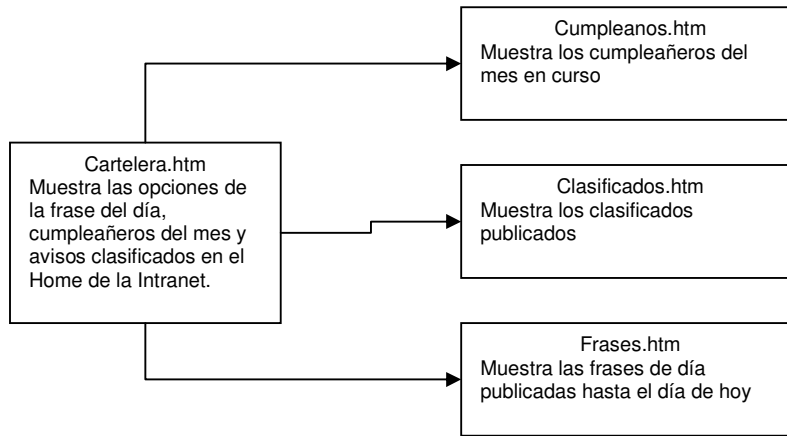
Cumpleanos.htm
Muestra los cumpleañeros del mes en curso

Cartelera.htm
Muestra las opciones de la frase del día, cumpleañeros del mes y avisos clasificados en el Home de la Intranet.

Clasificados.htm
Muestra los clasificados publicados

Frases.htm
Muestra las frases de día publicadas hasta el día de hoy